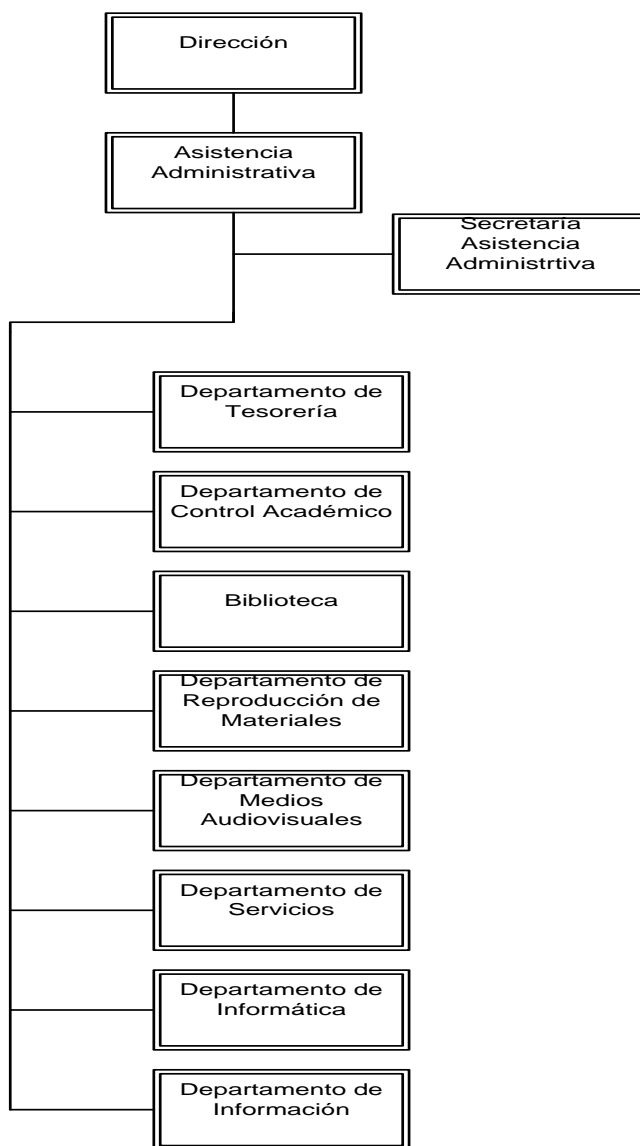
Dirección

Asistencia Administrativa

Secretaria Asistencia Administrtiva

Departamento de Tesorería

Departamento de Control Académico

Biblioteca

Departamento de Reproducción de Materiales

Departamento de Medios Audiovisuales

Departamento de Servicios

Departamento de Informática

Departamento de Información